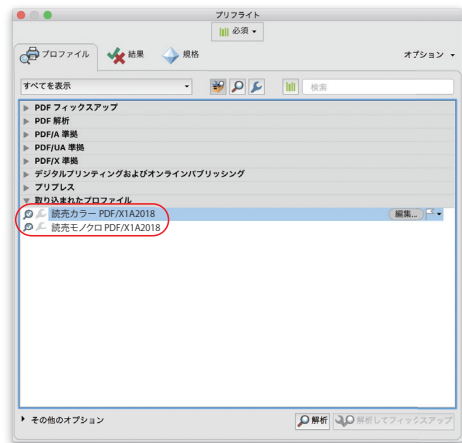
プリフライト

必須

プロファイル

結果

規格

オプション

すべてを表示

検索

PDF フィックスアップ

PDF 解析

PDF/A 準拠

PDF/UA 準拠

PDF/X 準拠

デジタルプリンティングおよびオンラインパブリッシング

プリプレス

取り込まれたプロファイル

読売カラー PDF/X1A2018

編集...

読売モノクロ PDF/X1A2018

その他のオプション

解析

解析してフィックスアップ